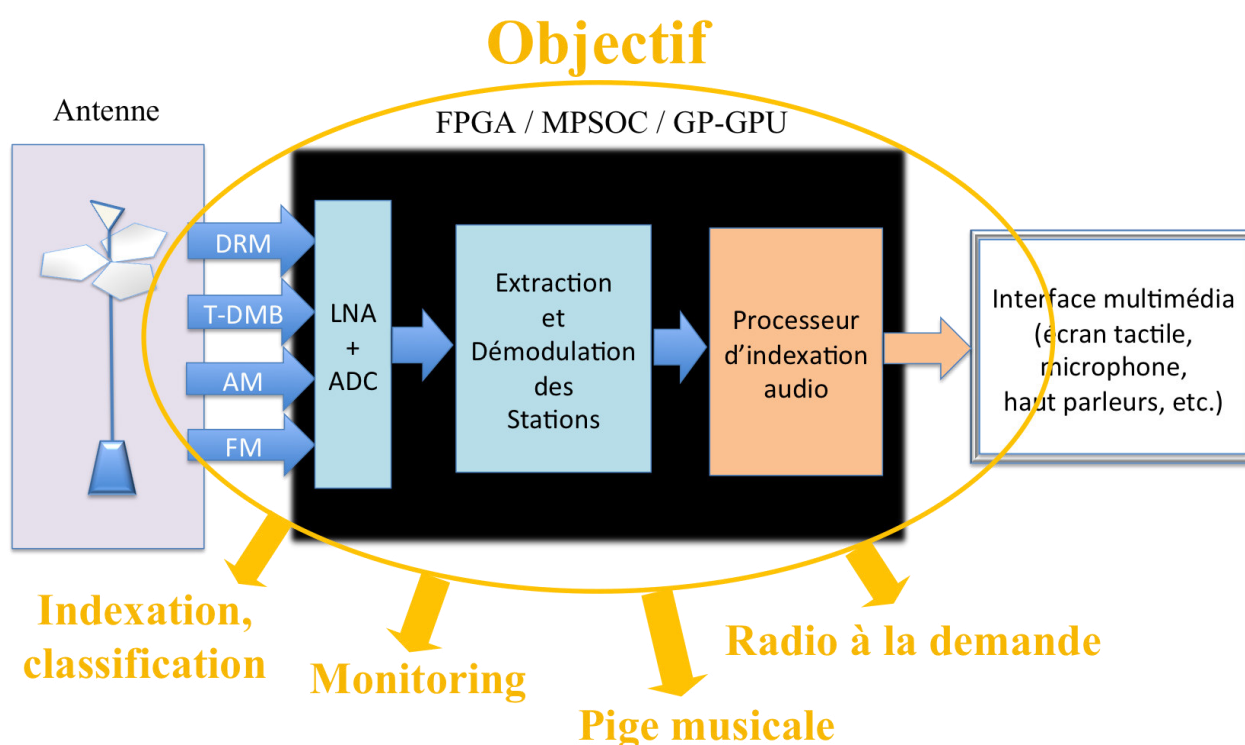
Objectif

Antenne

FPGA / MPSOC / GP-GPU

DRM

T-DMB

AM

FM

LNA
+
ADC

Extraction
et
Démodulation
des
Stations

Processeur
d'indexation
audio

Interface multimédia
(écran tactile,
microphone,
haut parleurs, etc.)

Indexation,
classification

Monitoring

Pige musicale

Radio à la demande